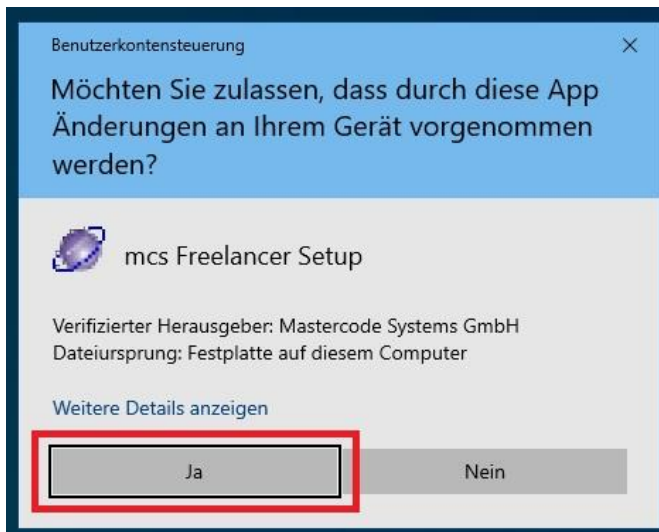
Benutzerkontensteuerung

×

Möchten Sie zulassen, dass durch diese App Änderungen an Ihrem Gerät vorgenommen werden?

mcs Freelancer Setup

Verifizierter Herausgeber: Mastercode Systems GmbH
Dateiursprung: Festplatte auf diesem Computer

Weitere Details anzeigen

Ja

Nein